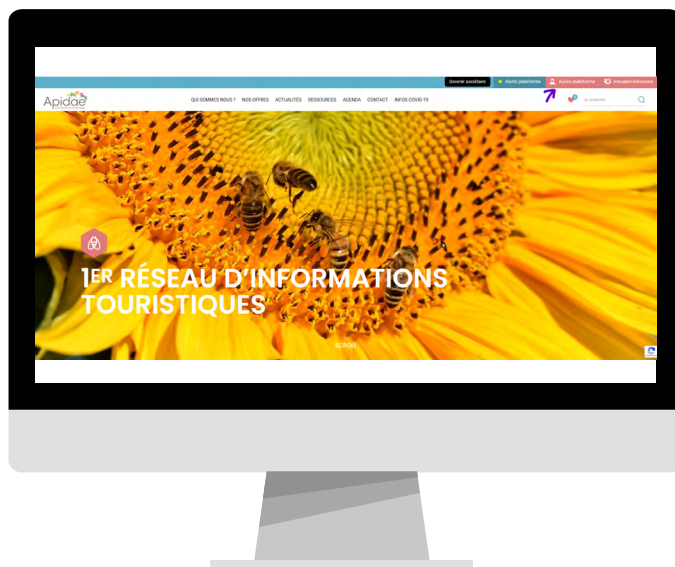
Devenir sociétaire
Alerte plateforme
Accès plateforme
Annuaire Annonces

Apidae

QUI SOMMES NOUS ? NOS OFFRES ACTUALITÉS RESSOURCES AGENDA CONTACT INFOS COVID-19

Je recherche

1ER RÉSEAU D'INFORMATIONS TOURISTIQUES

SCROLL